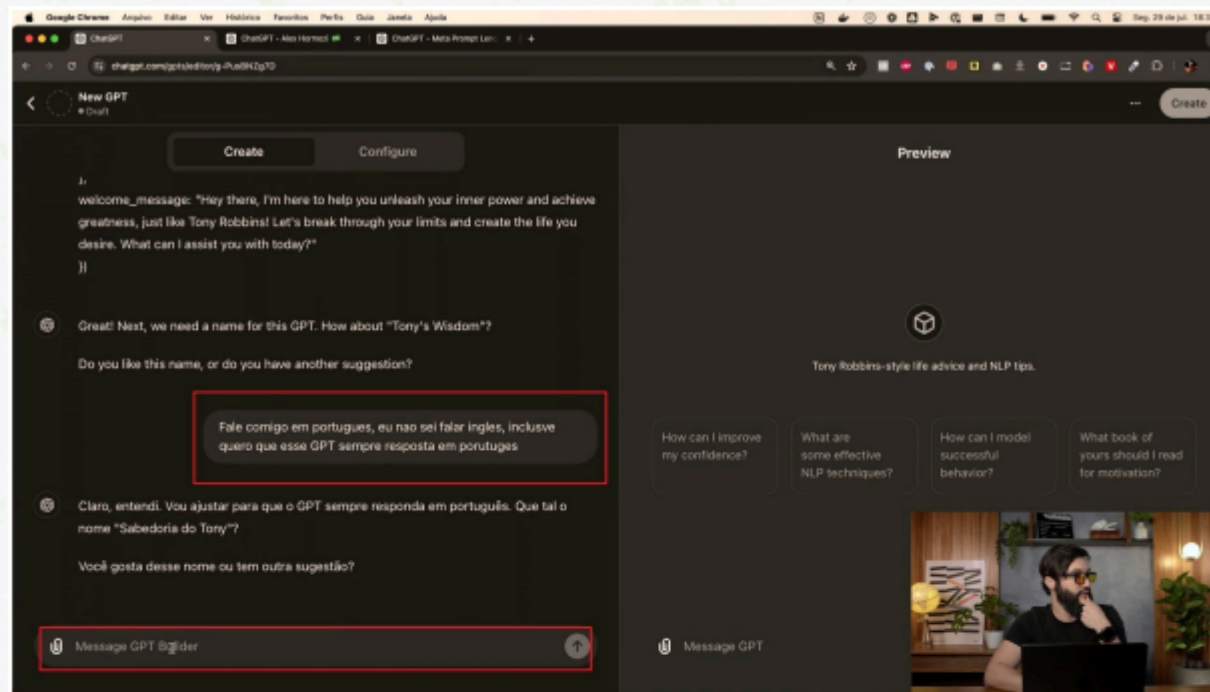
Google Chrome Arquivo Editar Ver Histórico Favoritos Perfis Guia Janela Ajuda

Seg. 29 de jul. 18:3

ChatGPT | ChatGPT - Alex Hormozi | ChatGPT - Meta Prompt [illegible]

chatgpt.com/gpts/editor/g-PusSNZg7D

New GPT
• Draft

Create

Create Configure

},
welcome_message: "Hey there, I'm here to help you unleash your inner power and achieve greatness, just like Tony Robbins! Let's break through your limits and create the life you desire. What can I assist you with today?"
})

Great! Next, we need a name for this GPT. How about "Tony's Wisdom"?

Do you like this name, or do you have another suggestion?

Fale comigo em portugues, eu nao sei falar ingles, inclusve quero que esse GPT sempre resposta em porutuges

Claro, entendi. Vou ajustar para que o GPT sempre responda em português. Que tal o nome "Sabedoria do Tony"?

Você gosta desse nome ou tem outra sugestão?

Message GPT Builder

Preview

Tony Robbins-style life advice and NLP tips.

How can I improve my confidence?

What are some effective NLP techniques?

How can I model successful behavior?

What book of yours should I read for motivation?

Message GPT